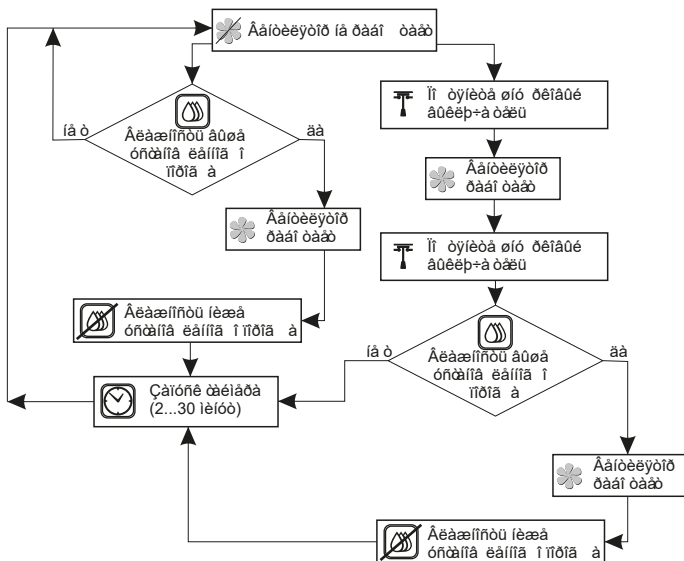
Âåíòèëÿòîð íå ðàáî òàåò

Âëàæíîñòü âûøå óñòàíîâ ëåííîãî ïîðîãà

íå ò

äà

Âåíòèëÿòîð ðàáî òàåò

Âëàæíîñòü íèæå óñòàíîâ ëåííîãî ïîðîãà

Çàïóñê òàéìåðà (2...30 ìèíóò)

Ïî òÿíèòå øíóð ðåëå âûêëþ÷àòåëÿ

Âåíòèëÿòîð ðàáî òàåò

Ïî òÿíèòå øíóð ðåëå âûêëþ÷àòåëÿ

Âëàæíîñòü âûøå óñòàíîâ ëåííîãî ïîðîãà

íå ò

äà

Âåíòèëÿòîð ðàáî òàåò

Âëàæíîñòü íèæå óñòàíîâ ëåííîãî ïîðîãà